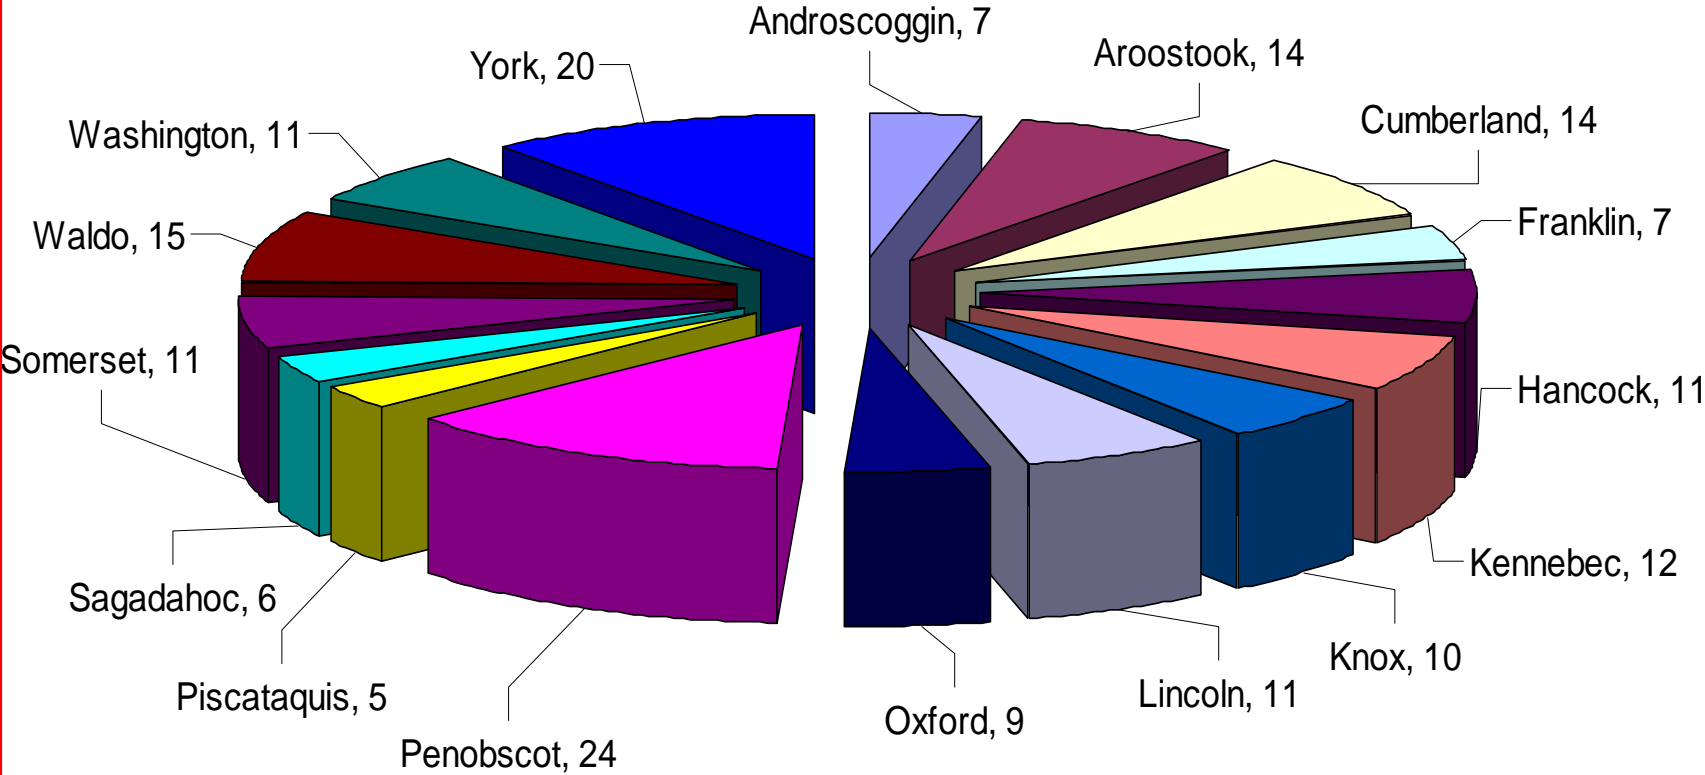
Androscoggin, 7
Aroostook, 14
Cumberland, 14
Franklin, 7
Hancock, 11
Kennebec, 12
Knox, 10
Lincoln, 11
Oxford, 9
Penobscot, 24
Piscataquis, 5
Sagadahoc, 6
Somerset, 11
Waldo, 15
Washington, 11
York, 20